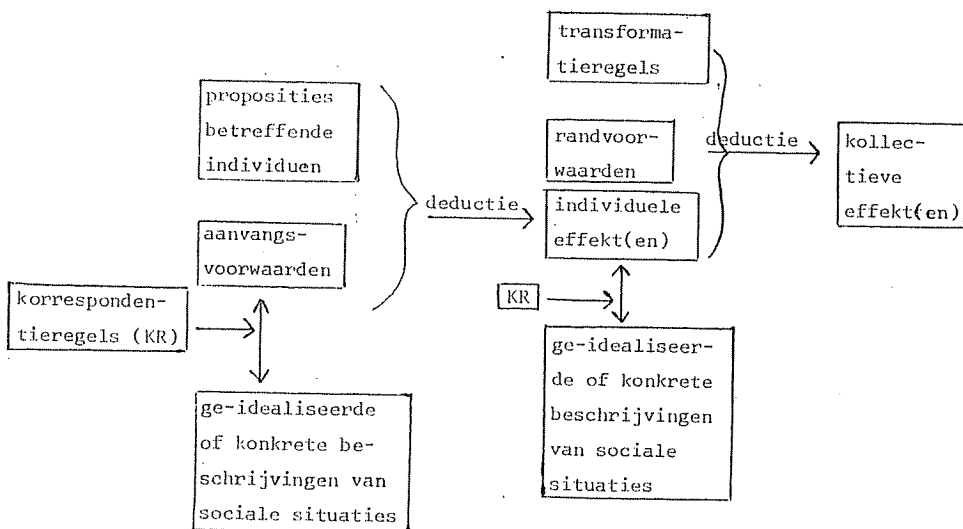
proposities betreffende individuen

aanvangsvoorwaarden

korrespondentieregels (KR)

ge-idealiseerde of konkrete beschrijvingen van sociale situaties

deductie

transformatieregels

randvoorwaarden

individuele effekt(en)

KR

ge-idealiseerde of konkrete beschrijvingen van sociale situaties

deductie

kollectieve effekt(en)